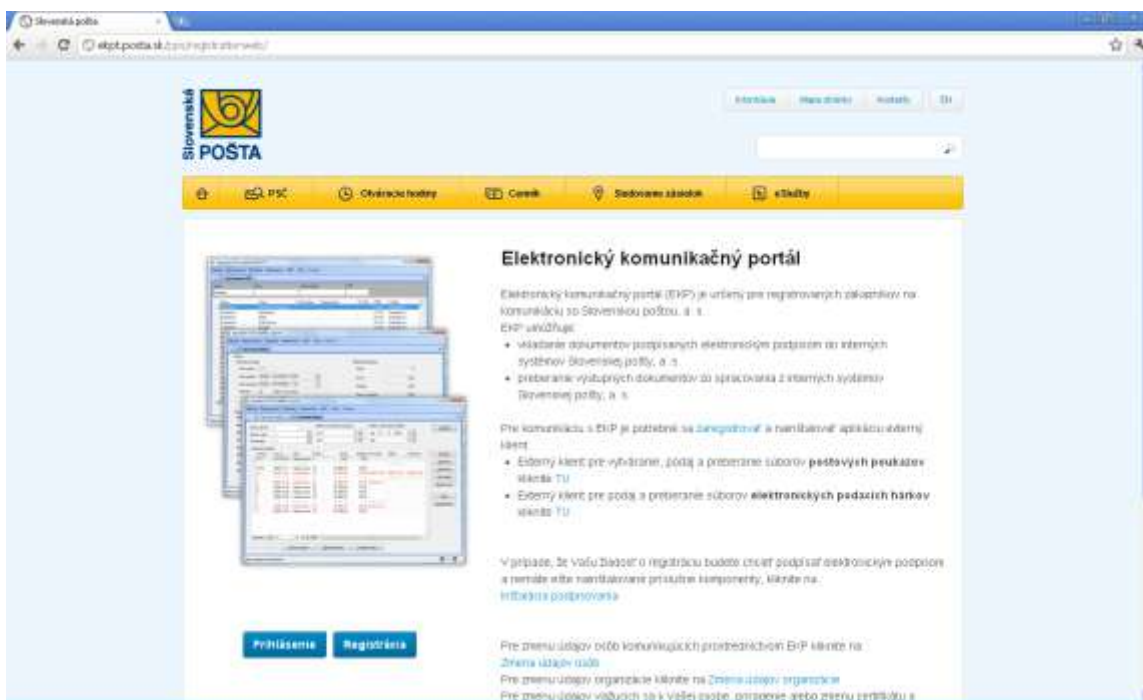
Slovenská pošta

elpt.posta.sk

Informácie | Mapa stránky | Kontakty | EN

Slovenská POŠTA

PSČ | Otváracie hodiny | Cenník | Sledovanie zásielok | eSlužby

Elektronický komunikačný portál

Elektronický komunikačný portál (EKP) je určený pre registrovaných zákazníkov na komunikáciu so Slovenskou poštou, a. s.

EKP umožňuje:

- vkladanie dokumentov podpísaných elektronickým podpisom do interných systémov Slovenskej pošty, a. s.
- preberanie výstupných dokumentov zo spracovania z interných systémov Slovenskej pošty, a. s.

Pre komunikáciu s EKP je potrebné sa zaregistrovať a nainštalovať aplikáciu externý klient:

- Externý klient pre vytváranie, podaj a preberanie súborov poštových poukazov kliknite TU
- Externý klient pre podaj a preberanie súborov elektronických podacích hárkov kliknite TU

V prípade, že Vašu žiadosť o registráciu budete chcieť podpísať elektronickým podpisom a nemáte ešte nainštalované príslušné komponenty, kliknite na: Inštalácia podpisovača

Prihlásenie | Registrácia

Pre zmenu údajov osôb komunikujúcich prostredníctvom EKP kliknite na: Zmena údajov osôb

Pre zmenu údajov organizácie kliknite na Zmena údajov organizácie

Pre zmenu údajov viažucich sa k Vašej osobe, predĺženie alebo zmenu certifikátu a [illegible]